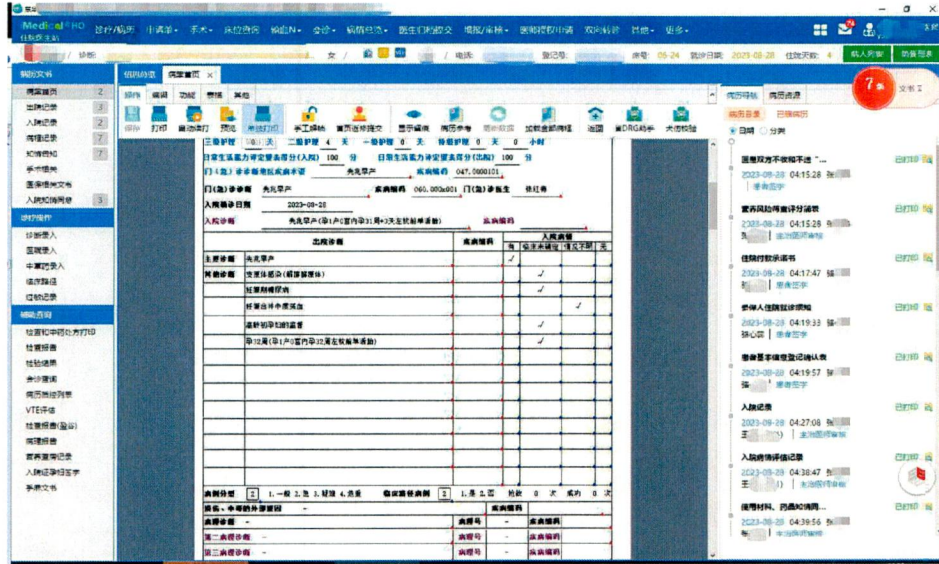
Medical HIS

诊疗/病历 | 护理单 | 手术 | 床位管理 | 输血 | 会诊 | 病情告知 | 医生打印提交 | 模板/病种 | 医嘱授权申请 | 双向转诊 | 其他 | 更多

诊断: | 女 | 电话: | 登记号: | 床号 06-24 | 入院日期 2023-08-28 | 住院天数 4 | 病人列表 | 患者列表

病历文书
病案首页 2
出院记录 2
入院记录 2
病程记录 7
知情告知 7
手术模板
医疗相关文书
入院知情同意 3

诊疗操作
诊断录入
医嘱录入
中草药录入
临床路径
过敏记录

辅助查询
检查和中药处方打印
检查报告
检验结果
会诊查询
病历浏览列表
VTE评估
检查报告(登记)
病理报告
营养筛查记录
入院证明书签字
手术文书

病历浏览 | 病案首页 ×

操作 | 编辑 | 功能 | 查看 | 其他

保存 | 打印 | 自动执行 | 预览 | 先进打印 | 手工编码 | 首页信息提交 | 显示编码 | 病历参考 | 更新数据 | 加载全部病程 | 返回 | 查DRG助手 | 大病校验

三级护理 | 1 天 | 二级护理 4 天 | 一级护理 0 天 | 特级护理 0 天 | 0 小时
日常生活能力评定量表得分(入院) 100 分 | 日常生活能力评定量表得分(出院) 100 分
门(急)诊诊断(中医诊断) | 先兆早产 | 疾病编码 047.0000101
门(急)诊诊断 | 先兆早产 | 疾病编码 060.000x001 | 门(急)诊医生 | 徐红希
入院确诊日期 | 2023-08-28
入院诊断 | 先兆早产(孕1产0宫内孕31周+3天左枕前单活胎) | 疾病编码

| 出院诊断 | | 疾病编码 | 入院病情 | | | |
|---|---|---|---|---|---|---|
| | | | 有 | 临床未确定 | 情况不明 | 无 |
| 主要诊断 | 先兆早产 | | ✓ | | | |
| 其他诊断 | 宫颈感染(解脲支原体) | | | ✓ | | |
| | 妊娠期糖尿病 | | | ✓ | | |
| | 妊娠合并中度贫血 | | | | ✓ | |
| | 高龄初孕妇的监督 | | | ✓ | | |
| | 孕32周(孕1产0宫内孕32周左枕前单活胎) | | | ✓ | | |

病例分型 2 | 1.一般 2.急 3.疑难 4.危重 | 临床路径病例 2 | 1.是 2.否 | 抢救 0 次 | 成功 0 次
损伤、中毒的外部原因 | - | 疾病编码
病理诊断 | - | 病理号 | - | 疾病编码
第二病理诊断 | - | 病理号 | - | 疾病编码
第三病理诊断 | - | 病理号 | - | 疾病编码

病历导航 | 病历追溯
病历目录 | 已删病历
日期 | 分类

医患双方不收和不送"... | 已打印
2023-08-28 04:15:28 张
患者签字

宫内同时存在评分确诊 | 已打印
2023-08-28 04:15:28 张
主治医师审核

住院时告示须知 | 已打印
2023-08-28 04:17:47 张
患者签字

亲保人住院陪诊须知 | 已打印
2023-08-28 04:19:33 张
患者签字

患者基本信息登记确认表 | 已打印
2023-08-28 04:19:57 张
患者签字

入院记录 | 已打印
2023-08-28 04:27:08 王
主治医师审核

入院病情评估记录 | 已打印
2023-08-28 04:38:47 张
主治医师审核

使用材料、药品知情同... | 已打印
2023-08-28 04:39:56 张
主治医师审核

7条 | 文书工